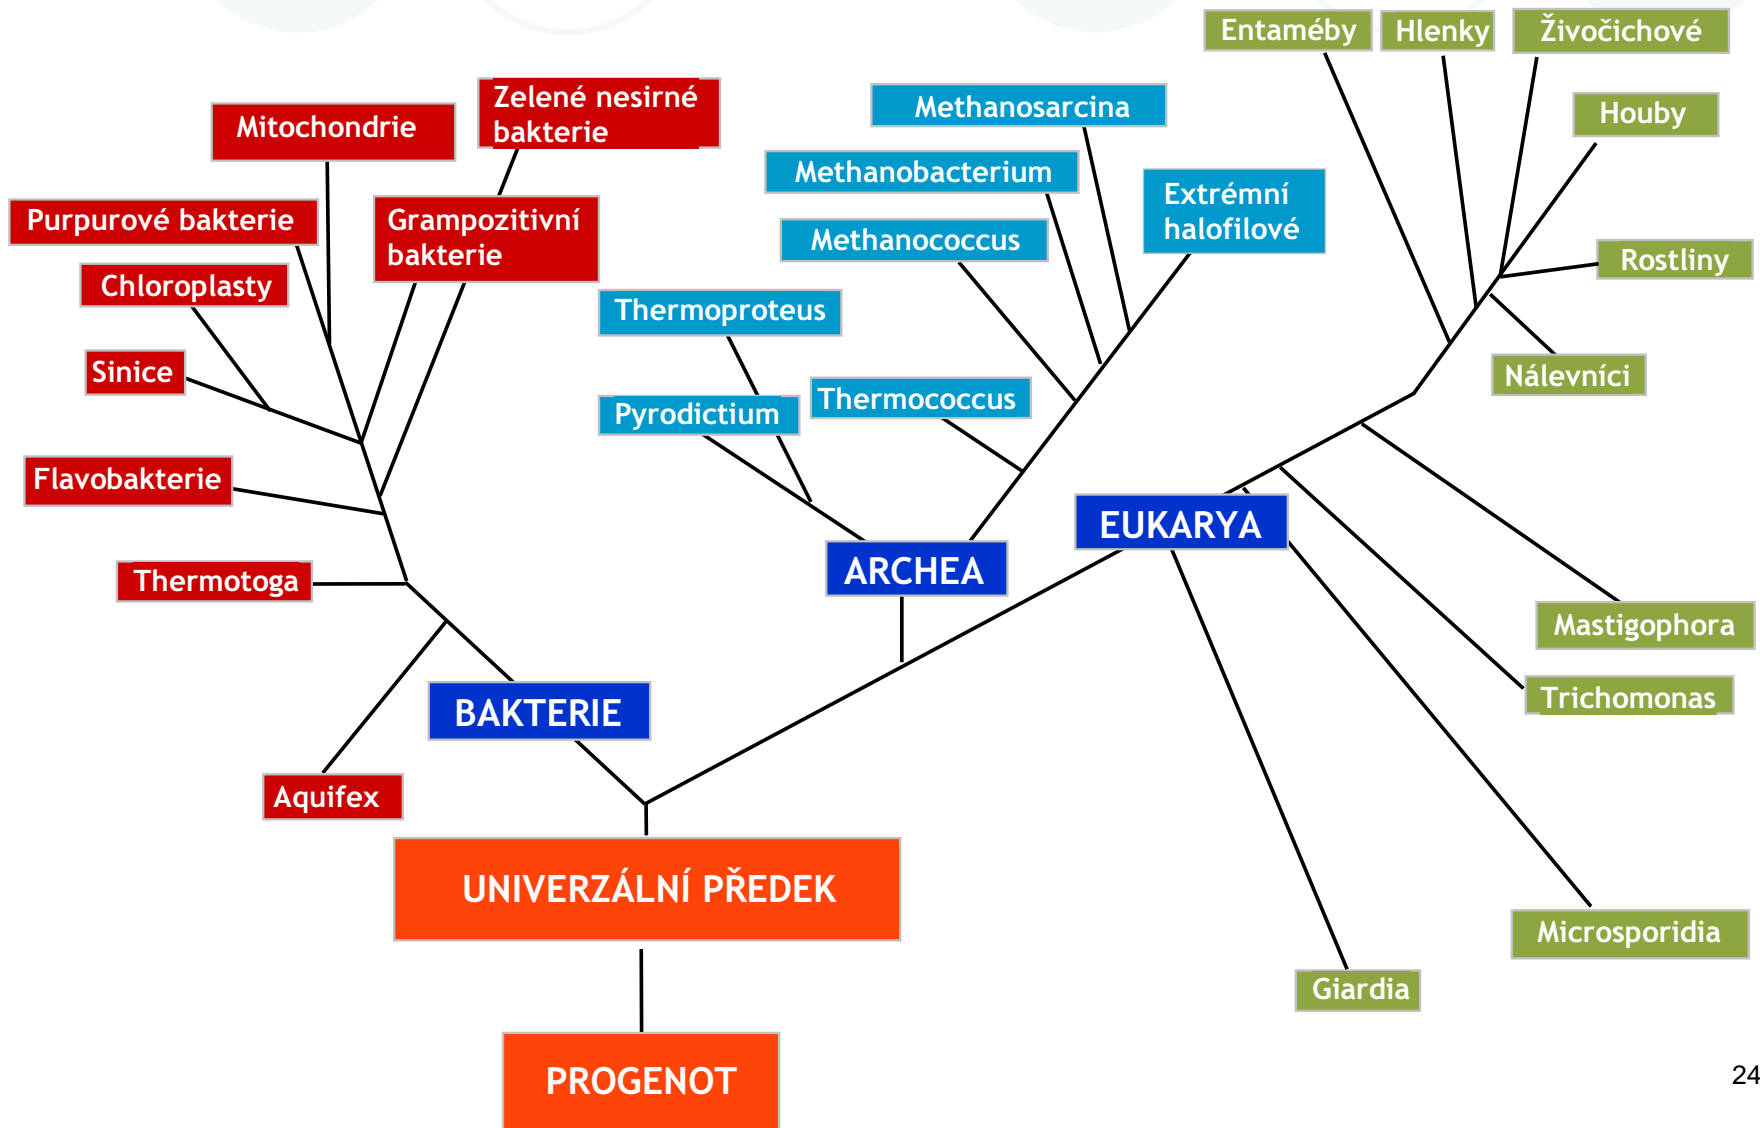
Entaméby
Hlenky
Živočichové
Zelené nesirné bakterie
Mitochondrie
Methanosarcina
Houby
Methanobacterium
Extrémní halofilové
Purpurové bakterie
Grampozitivní bakterie
Methanococcus
Rostliny
Chloroplasty
Thermoproteus
Nálevníci
Sinice
Pyrodictium
Thermococcus
Flavobakterie
EUKARYA
ARCHEA
Thermotoga
Mastigophora
BAKTERIE
Trichomonas
Aquifex
UNIVERZÁLNÍ PŘEDEK
Microsporidia
Giardia
PROGENOT
24